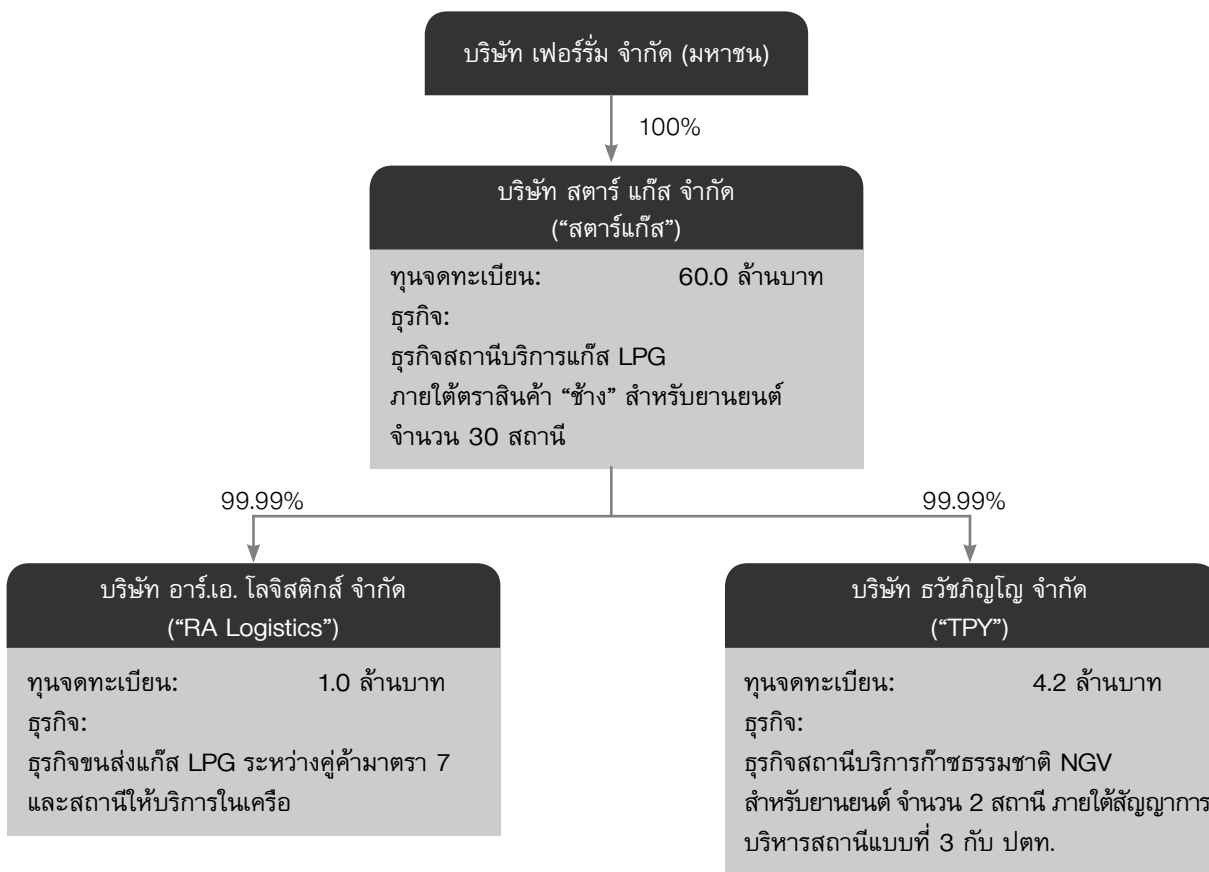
บริษัท เฟอร์รั่ม จำกัด (มหาชน)

100%

บริษัท สตาร์ แก๊ส จำกัด
("สตาร์แก๊ส")

ทุนจดทะเบียน: 60.0 ล้านบาท
ธุรกิจ:
ธุรกิจสถานีบริการแก๊ส LPG ภายใต้ตราสินค้า "ช้าง" สำหรับยานยนต์ จำนวน 30 สถานี

99.99%

99.99%

บริษัท อาร์.เอ. โลจิสติกส์ จำกัด
("RA Logistics")

ทุนจดทะเบียน: 1.0 ล้านบาท
ธุรกิจ:
ธุรกิจขนส่งแก๊ส LPG ระหว่างคู่ค้ามาตรา 7 และสถานีให้บริการในเครือ

บริษัท ธวัชภิญโญ จำกัด
("TPY")

ทุนจดทะเบียน: 4.2 ล้านบาท
ธุรกิจ:
ธุรกิจสถานีบริการก๊าซธรรมชาติ NGV สำหรับยานยนต์ จำนวน 2 สถานี ภายใต้สัญญาการบริหารสถานีแบบที่ 3 กับ ปตท.